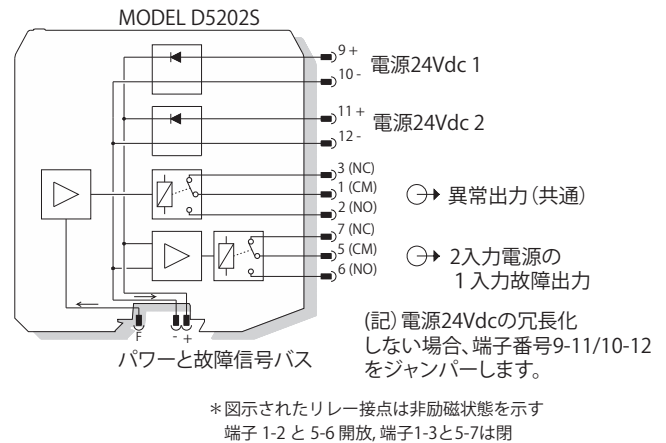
MODEL D5202S

9 +
10 -
電源24Vdc 1

11 +
12 -
電源24Vdc 2

3 (NC)
1 (CM)
2 (NO)
異常出力（共通）

7 (NC)
5 (CM)
6 (NO)
2入力電源の
1 入力故障出力

F
- +
パワーと故障信号バス

(記) 電源24Vdcの冗長化しない場合、端子番号9-11/10-12をジャンパーします。

＊図示されたリレー接点は非励磁状態を示す
端子 1-2 と 5-6 開放, 端子1-3と5-7は閉